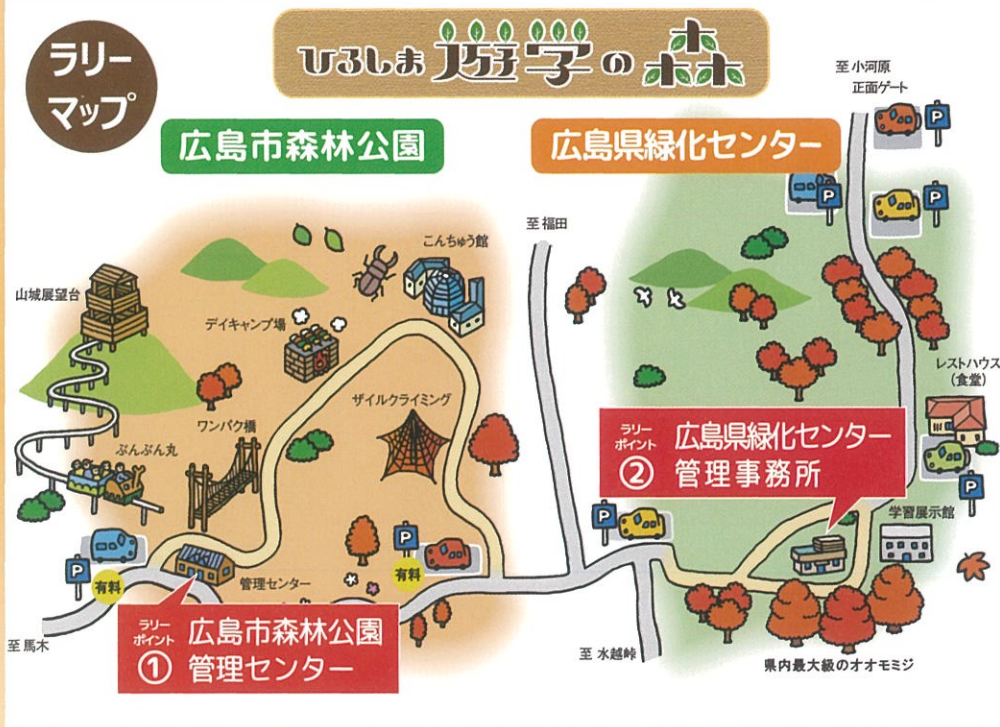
ラリーマップ

ひろしま遊学の森

広島市森林公園

広島県緑化センター

至 小河原 正面ゲート

至 福田

こんちゅう館

山城展望台

デイキャンプ場

ザイルクライミング

ワンパク橋

ぶんぶん丸

レストハウス (食堂)

ラリーポイント ② 広島県緑化センター 管理事務所

学習展示館

有料

管理センター

有料

ラリーポイント ① 広島市森林公園 管理センター

至 馬木

至 水越峠

県内最大級のオオモミジ